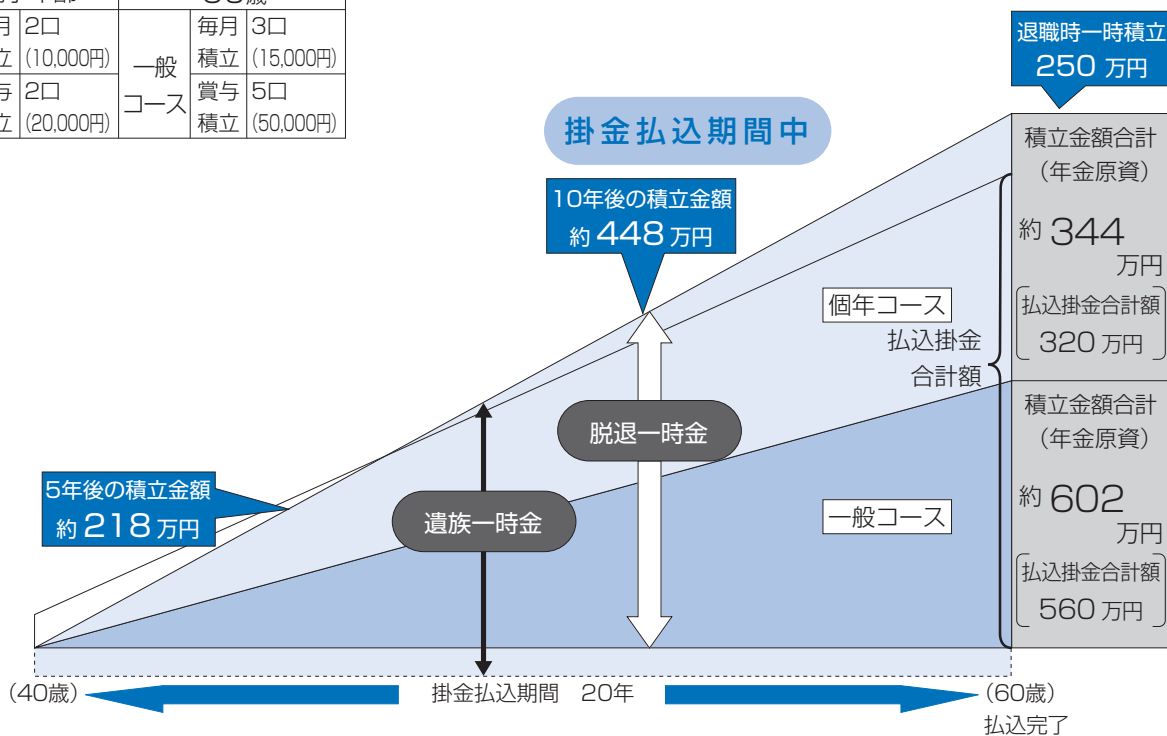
| 月 | 2口 | 一般コース | 毎月 | 3口 |
|---|---|---|---|---|
| 立 | (10,000円) | | 積立 | (15,000円) |
| 与 | 2口 | | 賞与 | 5口 |
| 立 | (20,000円) | | 積立 | (50,000円) |

退職時一時積立
250 万円

掛金払込期間中

10年後の積立金額
約 448 万円

積立金額合計
(年金原資)
約 344 万円
払込掛金合計額
320 万円

個年コース

払込掛金
合計額

脱退一時金

積立金額合計
(年金原資)
約 602 万円
払込掛金合計額
560 万円

5年後の積立金額
約 218 万円

遺族一時金

一般コース

(40歳)
掛金払込期間 20年
(60歳)
払込完了